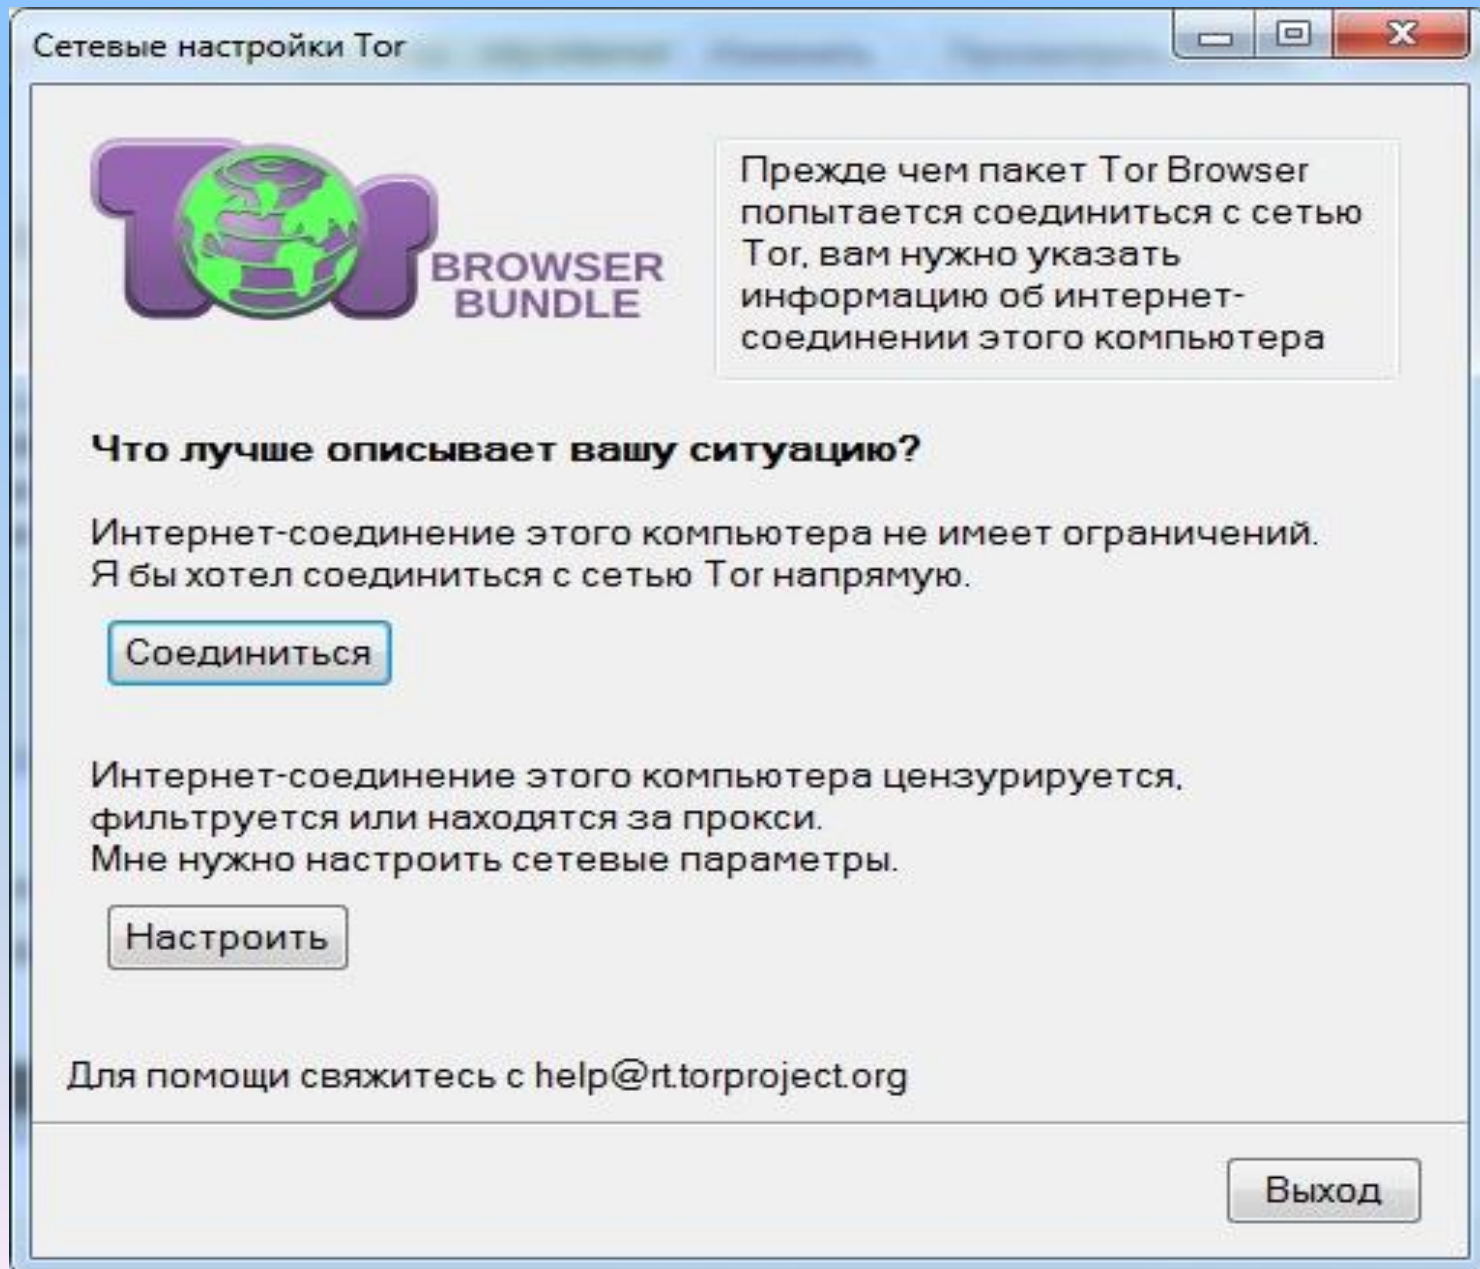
Сетевые настройки Tor

Tor BROWSER BUNDLE

Прежде чем пакет Tor Browser попытается соединиться с сетью Tor, вам нужно указать информацию об интернет-соединении этого компьютера

Что лучше описывает вашу ситуацию?

Интернет-соединение этого компьютера не имеет ограничений. Я бы хотел соединиться с сетью Tor напрямую.

Соединиться

Интернет-соединение этого компьютера цензурируется, фильтруется или находятся за прокси.
Мне нужно настроить сетевые параметры.

Настроить

Для помощи свяжитесь с help@rt.torproject.org

Выход